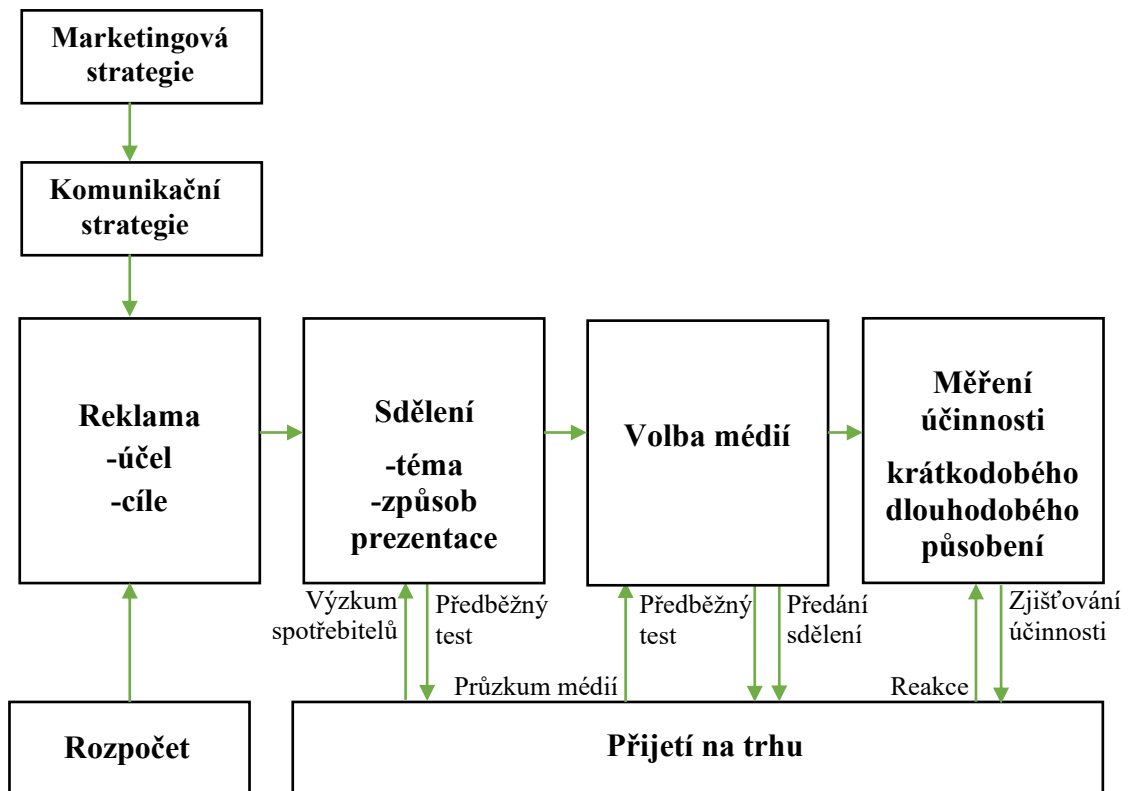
Marketingová strategie

Komunikační strategie

Reklama
-účel
-cíle

Sdělení
-téma
-způsob prezentace

Volba médií

Měření účinnosti
krátkodobého dlouhodobého působení

Výzkum spotřebitelů

Předběžný test

Předběžný test

Předání sdělení

Zjišťování účinnosti

Průzkum médií

Reakce

Rozpočet

Přijetí na trhu